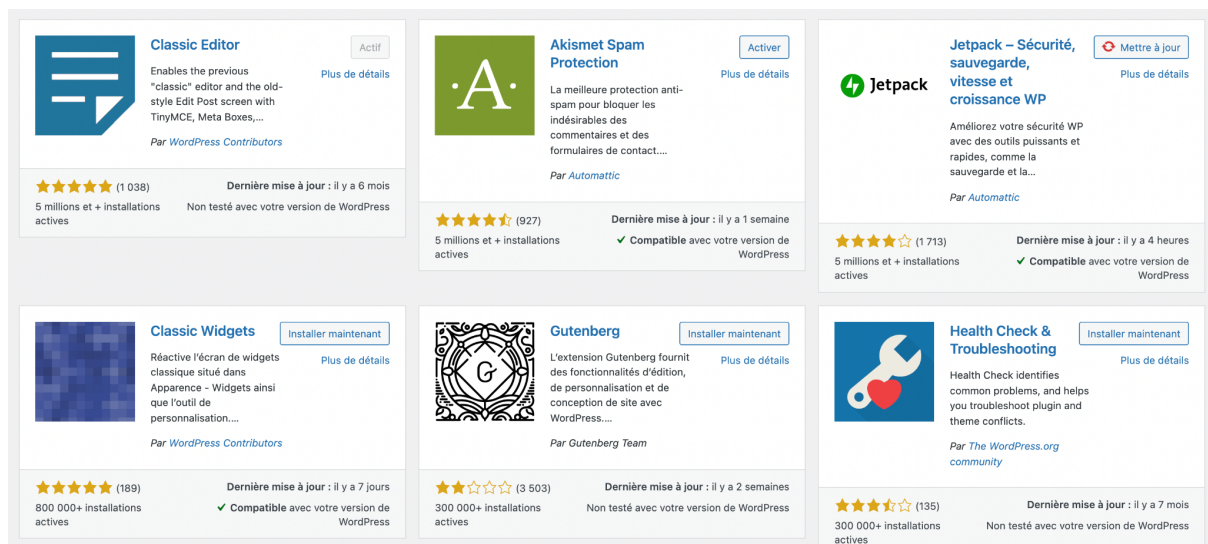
Classic Editor
Actif
Plus de détails
Enables the previous "classic" editor and the old-style Edit Post screen with TinyMCE, Meta Boxes,...
Par WordPress Contributors
(1 038)
Dernière mise à jour : il y a 6 mois
5 millions et + installations actives
Non testé avec votre version de WordPress

Akismet Spam Protection
Activer
Plus de détails
La meilleure protection anti-spam pour bloquer les indésirables des commentaires et des formulaires de contact....
Par Automattic
(927)
Dernière mise à jour : il y a 1 semaine
5 millions et + installations actives
Compatible avec votre version de WordPress

Jetpack
Jetpack – Sécurité, sauvegarde, vitesse et croissance WP
Mettre à jour
Plus de détails
Améliorez votre sécurité WP avec des outils puissants et rapides, comme la sauvegarde et la...
Par Automattic
(1 713)
Dernière mise à jour : il y a 4 heures
5 millions et + installations actives
Compatible avec votre version de WordPress

Classic Widgets
Installer maintenant
Plus de détails
Réactive l'écran de widgets classique situé dans Apparence - Widgets ainsi que l'outil de personnalisation....
Par WordPress Contributors
(189)
Dernière mise à jour : il y a 7 jours
800 000+ installations actives
Compatible avec votre version de WordPress

Gutenberg
Installer maintenant
Plus de détails
L'extension Gutenberg fournit des fonctionnalités d'édition, de personnalisation et de conception de site avec WordPress....
Par Gutenberg Team
(3 503)
Dernière mise à jour : il y a 2 semaines
300 000+ installations actives
Non testé avec votre version de WordPress

Health Check & Troubleshooting
Installer maintenant
Plus de détails
Health Check identifies common problems, and helps you troubleshoot plugin and theme conflicts.
Par The WordPress.org community
(135)
Dernière mise à jour : il y a 7 mois
300 000+ installations actives
Non testé avec votre version de WordPress